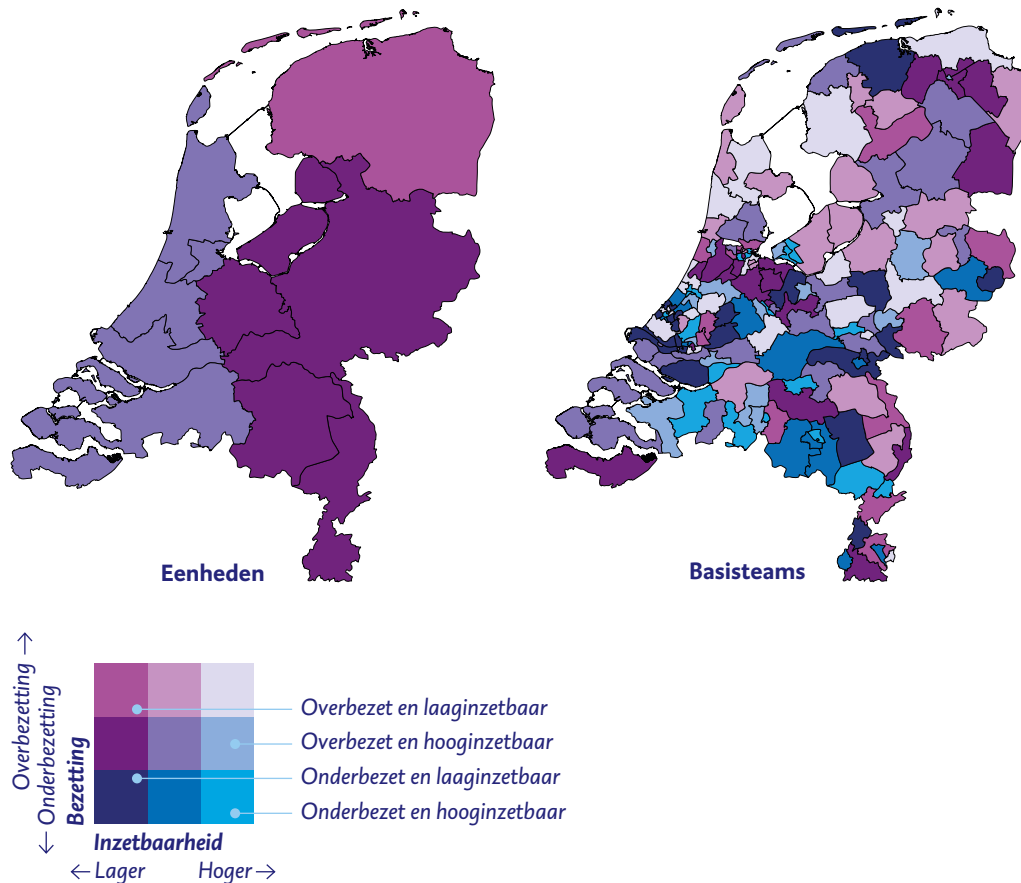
Eenheden

Basisteams

Overbezetting →
← Onderbezetting
Bezetting

Inzetbaarheid
← Lager Hoger →

Overbezet en laaginzetbaar
Overbezet en hooginzetbaar
Onderbezet en laaginzetbaar
Onderbezet en hooginzetbaar